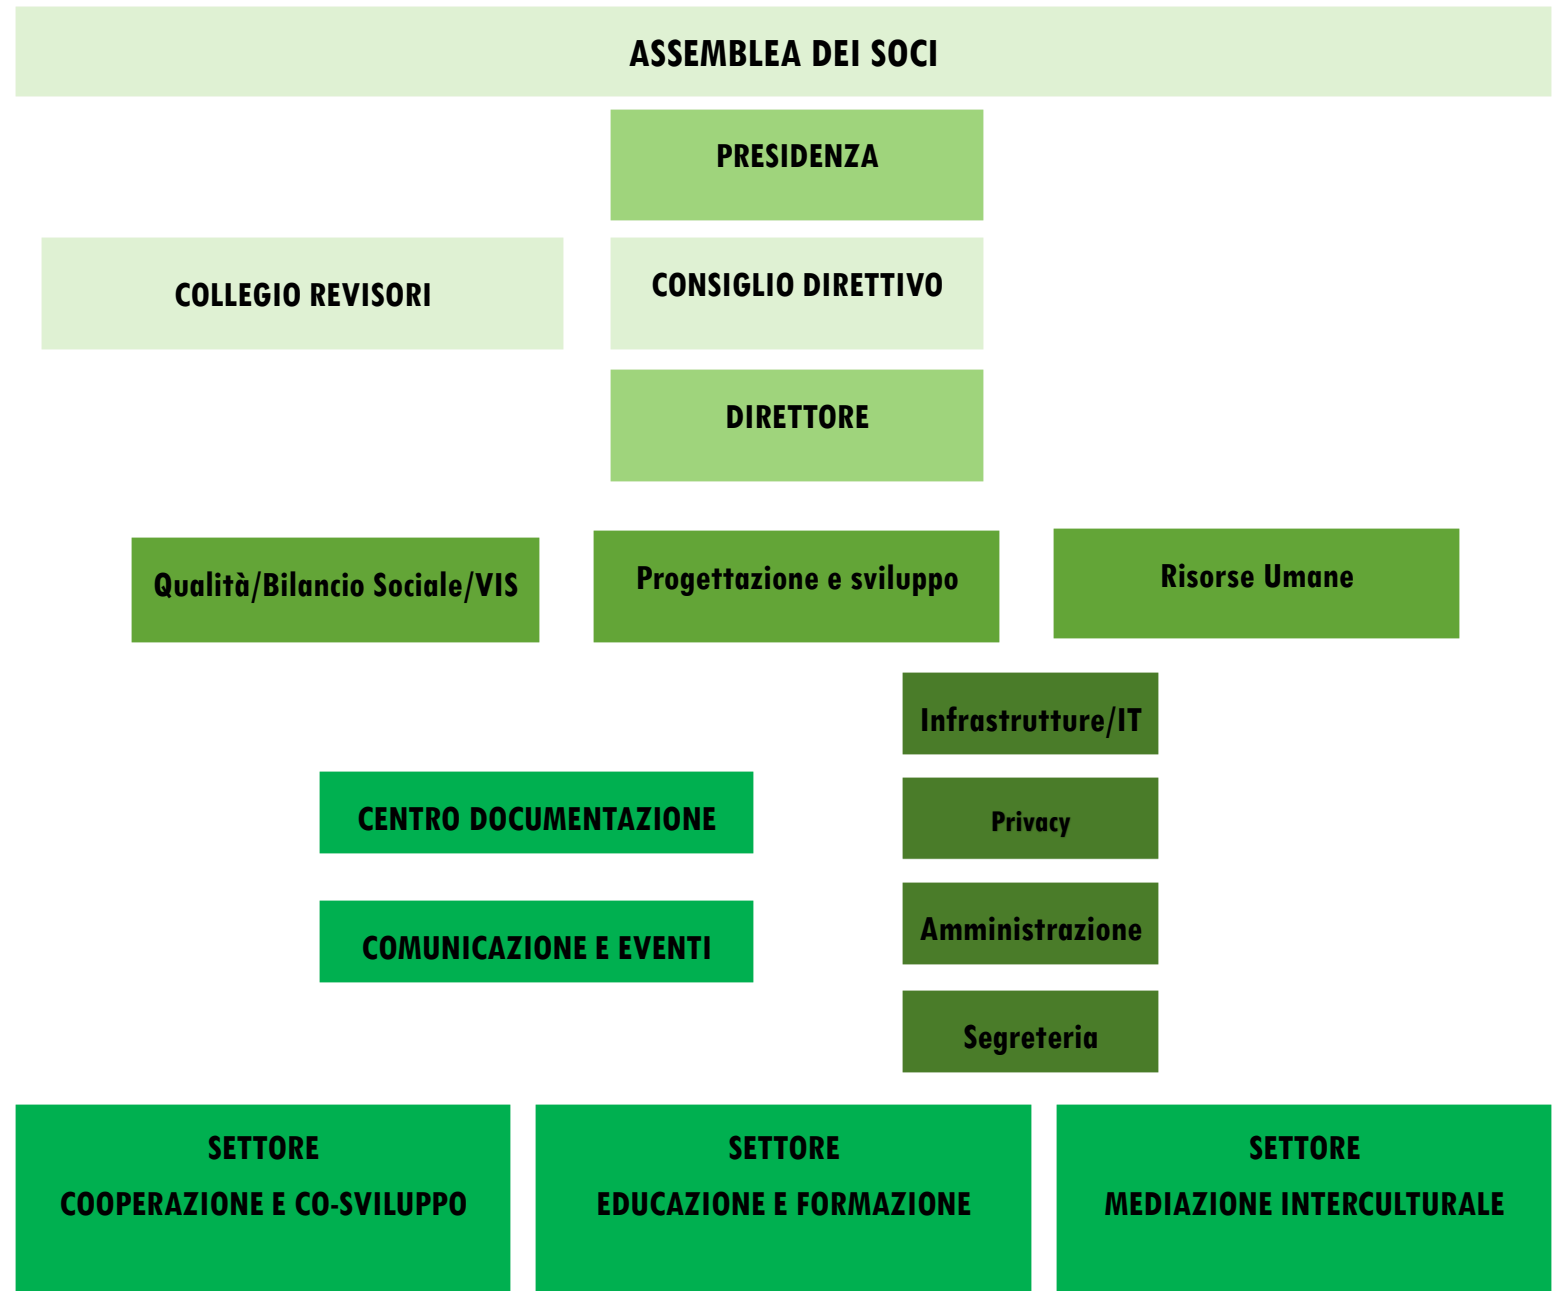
ASSEMBLEA DEI SOCI

PRESIDENZA

COLLEGIO REVISORI

CONSIGLIO DIRETTIVO

DIRETTORE

Qualità/Bilancio Sociale/VIS

Progettazione e sviluppo

Risorse Umane

Infrastrutture/IT

CENTRO DOCUMENTAZIONE

Privacy

COMUNICAZIONE E EVENTI

Amministrazione

Segreteria

SETTORE
COOPERAZIONE E CO-SVILUPPO

SETTORE
EDUCAZIONE E FORMAZIONE

SETTORE
MEDIAZIONE INTERCULTURALE